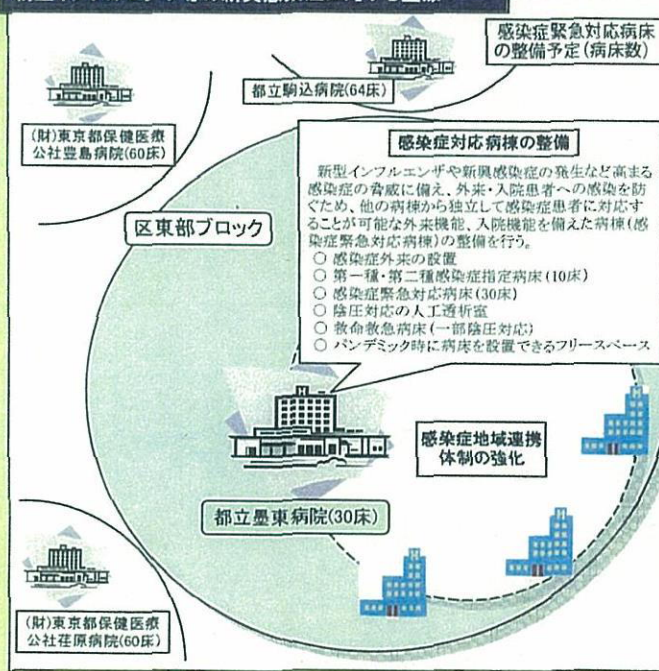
感染症緊急対応病床の整備予定(病床数)

都立駒込病院(64床)

(財)東京都保健医療公社豊島病院(60床)

感染症対応病棟の整備

新型インフルエンザや新興感染症の発生など高まる感染症の脅威に備え、外来・入院患者への感染を防ぐため、他の病棟から独立して感染症患者に対応することが可能な外来機能、入院機能を備えた病棟(感染症緊急対応病棟)の整備を行う。
○ 感染症外来の設置
○ 第一種・第二種感染症指定病床(10床)
○ 感染症緊急対応病床(30床)
○ 陰圧対応の人工透析室
○ 救命救急病床(一部陰圧対応)
○ パンデミック時に病床を設置できるフリースペース

区東部ブロック

感染症地域連携体制の強化

都立墨東病院(30床)

(財)東京都保健医療公社荏原病院(60床)